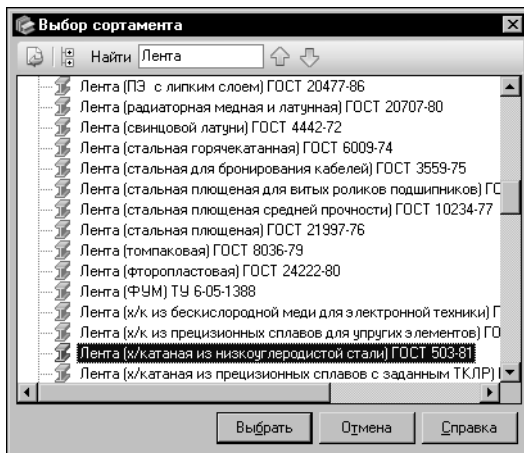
Выбор сортамента

Найти Лента

Лента (ПЭ с липким слоем) ГОСТ 20477-86
Лента (радиаторная медная и латунная) ГОСТ 20707-80
Лента (свинцовой латуни) ГОСТ 4442-72
Лента (стальная горячекатанная) ГОСТ 6009-74
Лента (стальная для бронирования кабелей) ГОСТ 3559-75
Лента (стальная плющеная для витых роликов подшипников) ГС
Лента (стальная плющеная средней прочности) ГОСТ 10234-77
Лента (стальная плющеная) ГОСТ 21997-76
Лента (томпаковая) ГОСТ 8036-79
Лента (фторопластовая) ГОСТ 24222-80
Лента (ФУМ) ТУ 6-05-1388
Лента (х/к из бескислородной меди для электронной техники) Г
Лента (х/к из прецизионных сплавов для упругих элементов) ГО
Лента (х/катаная из низкоуглеродистой стали) ГОСТ 503-81
Лента (х/катаная из прецизионных сплавов с заданным ТКЛР) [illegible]

Выбрать
Отмена
Справка